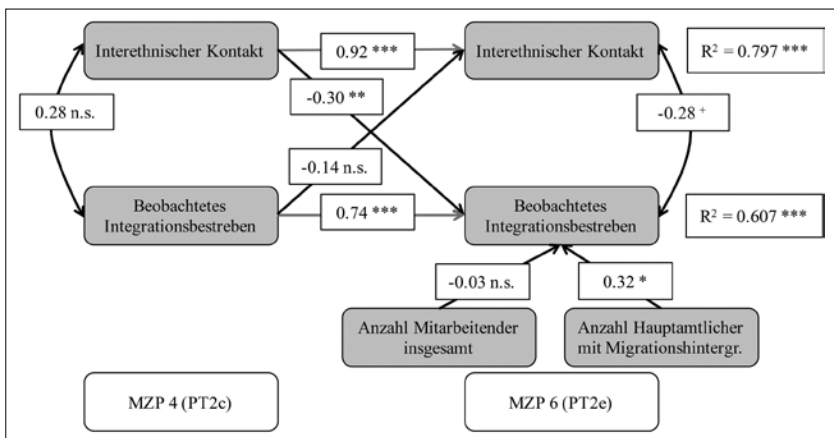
Interethnischer Kontakt

0.92 ***

Interethnischer Kontakt

$R^2 = 0.797$ ***

-0.30 **

0.28 n.s.

-0.28 $^+$

-0.14 n.s.

Beobachtetes Integrationsbestreben

0.74 ***

Beobachtetes Integrationsbestreben

$R^2 = 0.607$ ***

-0.03 n.s.

0.32 *

Anzahl Mitarbeitender insgesamt

Anzahl Hauptamtlicher mit Migrationshintergr.

MZP 4 (PT2c)

MZP 6 (PT2e)